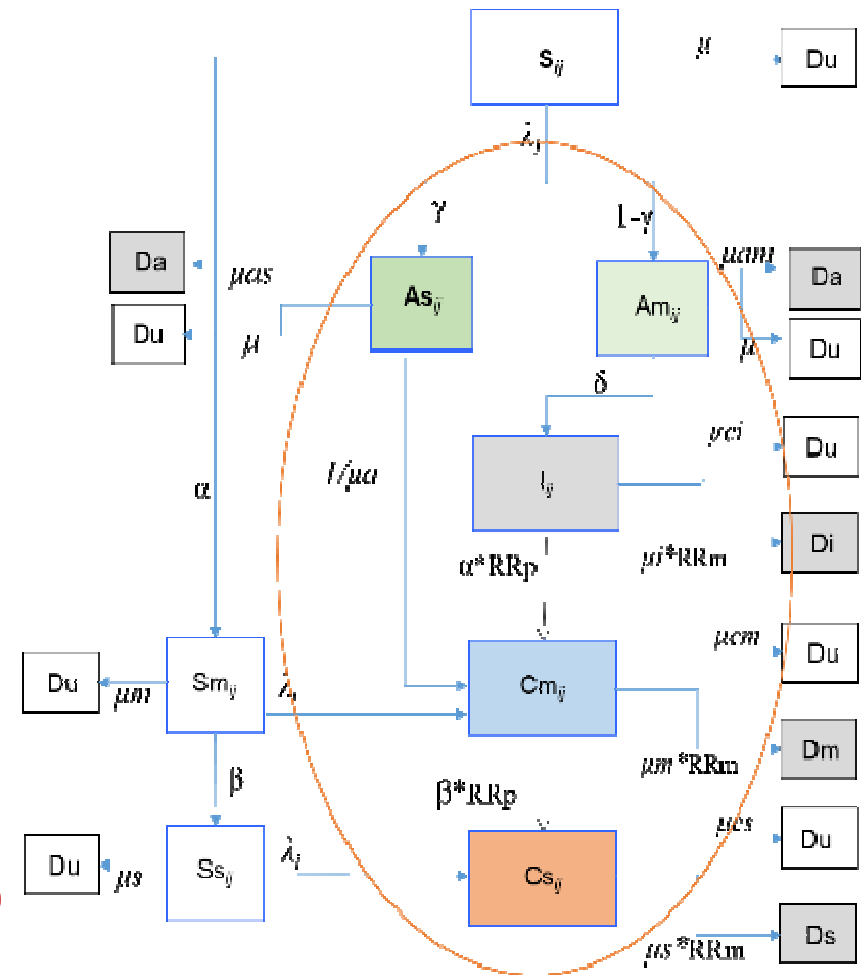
$s_{ij}$

$\mu$

Du

$\lambda_j$

$\gamma$

1-$\gamma$

Da

$\mu as$

$As_{ij}$

$Am_{ij}$

$\mu am$

Da

Du

$\mu$

$\mu$

Du

$\delta$

$1/\mu a$

$I_{ij}$

$\mu ci$

Du

$\alpha$

$\alpha$*RRp

$\mu i$*RRm

Di

$\mu cm$

Du

Du

$\mu m$

$Sm_{ij}$

$\lambda_i$

$Cm_{ij}$

$\mu m$*RRm

Dm

$\beta$

$\beta$*RRp

$\mu cs$

Du

Du

$\mu s$

$Ss_{ij}$

$\lambda_i$

$Cs_{ij}$

$\mu s$*RRm

Ds